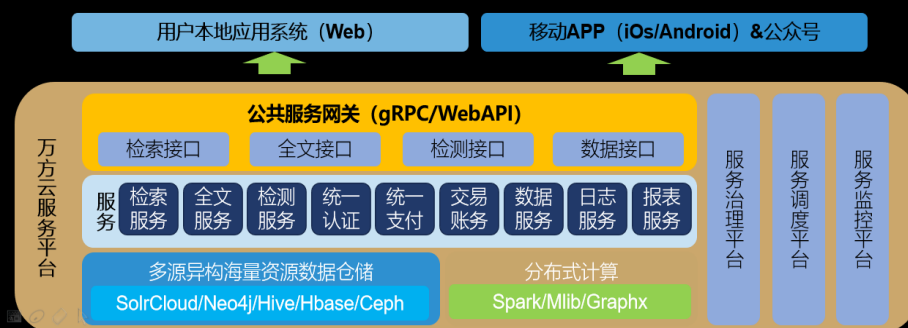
用户本地应用系统（Web）

移动APP（iOs/Android）&公众号

万方云服务平台

公共服务网关（gRPC/WebAPI）

检索接口

全文接口

检测接口

数据接口

服务

检索服务

全文服务

检测服务

统一认证

统一支付

交易账务

数据服务

日志服务

报表服务

多源异构海量资源数据仓储

SolrCloud/Neo4j/Hive/Hbase/Ceph

分布式计算

Spark/Mlib/Graphx

服务治理平台

服务调度平台

服务监控平台